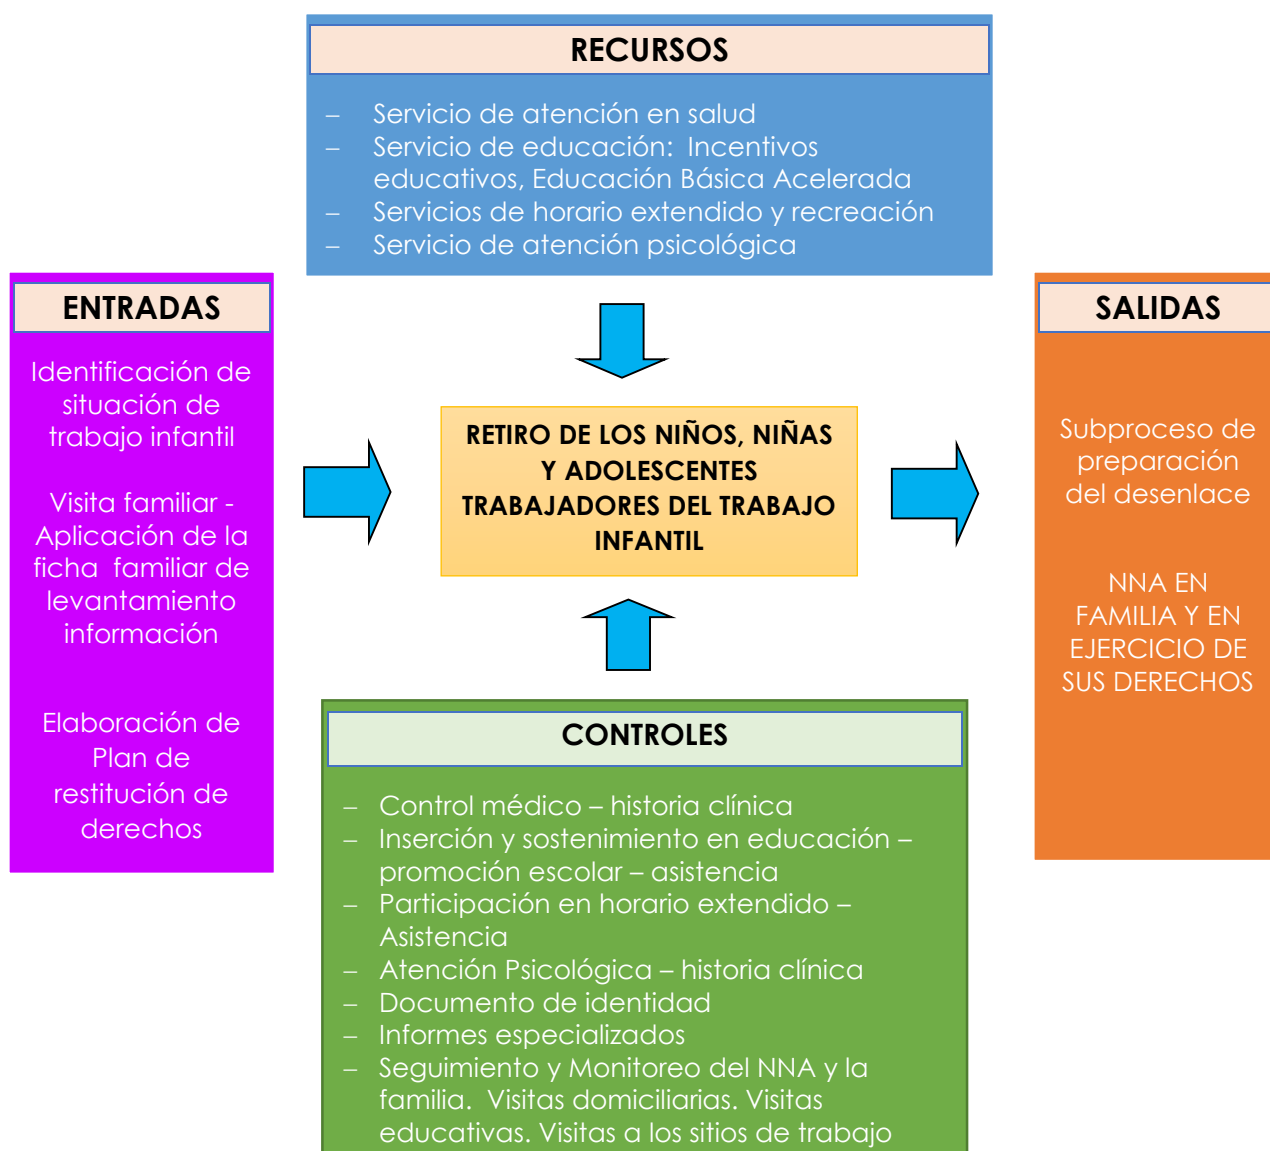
RECURSOS

– Servicio de atención en salud
– Servicio de educación: Incentivos educativos, Educación Básica Acelerada
– Servicios de horario extendido y recreación
– Servicio de atención psicológica

ENTRADAS

Identificación de situación de trabajo infantil

Visita familiar - Aplicación de la ficha familiar de levantamiento información

Elaboración de Plan de restitución de derechos

RETIRO DE LOS NIÑOS, NIÑAS Y ADOLESCENTES TRABAJADORES DEL TRABAJO INFANTIL

SALIDAS

Subproceso de preparación del desenlace

NNA EN FAMILIA Y EN EJERCICIO DE SUS DERECHOS

CONTROLES

– Control médico – historia clínica
– Inserción y sostenimiento en educación – promoción escolar – asistencia
– Participación en horario extendido – Asistencia
– Atención Psicológica – historia clínica
– Documento de identidad
– Informes especializados
– Seguimiento y Monitoreo del NNA y la familia. Visitas domiciliarias. Visitas educativas. Visitas a los sitios de trabajo